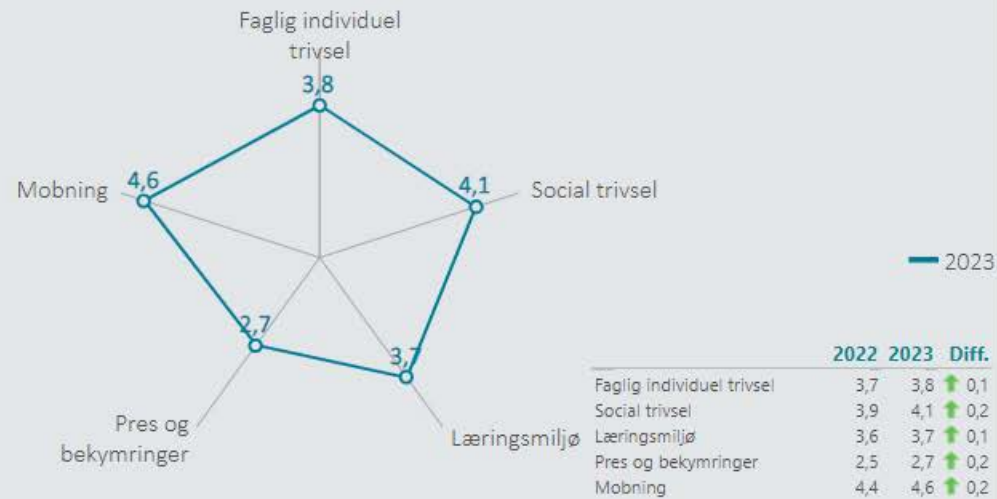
Faglig individuel trivsel

3,8

Mobning

4,6

4,1

Social trivsel

2,7

3,7

Pres og bekymringer

Læringsmiljø

2023

|  | 2022 | 2023 | Diff. |
|---|---|---|---|
| Faglig individuel trivsel | 3,7 | 3,8 | ↑ 0,1 |
| Social trivsel | 3,9 | 4,1 | ↑ 0,2 |
| Læringsmiljø | 3,6 | 3,7 | ↑ 0,1 |
| Pres og bekymringer | 2,5 | 2,7 | ↑ 0,2 |
| Mobning | 4,4 | 4,6 | ↑ 0,2 |